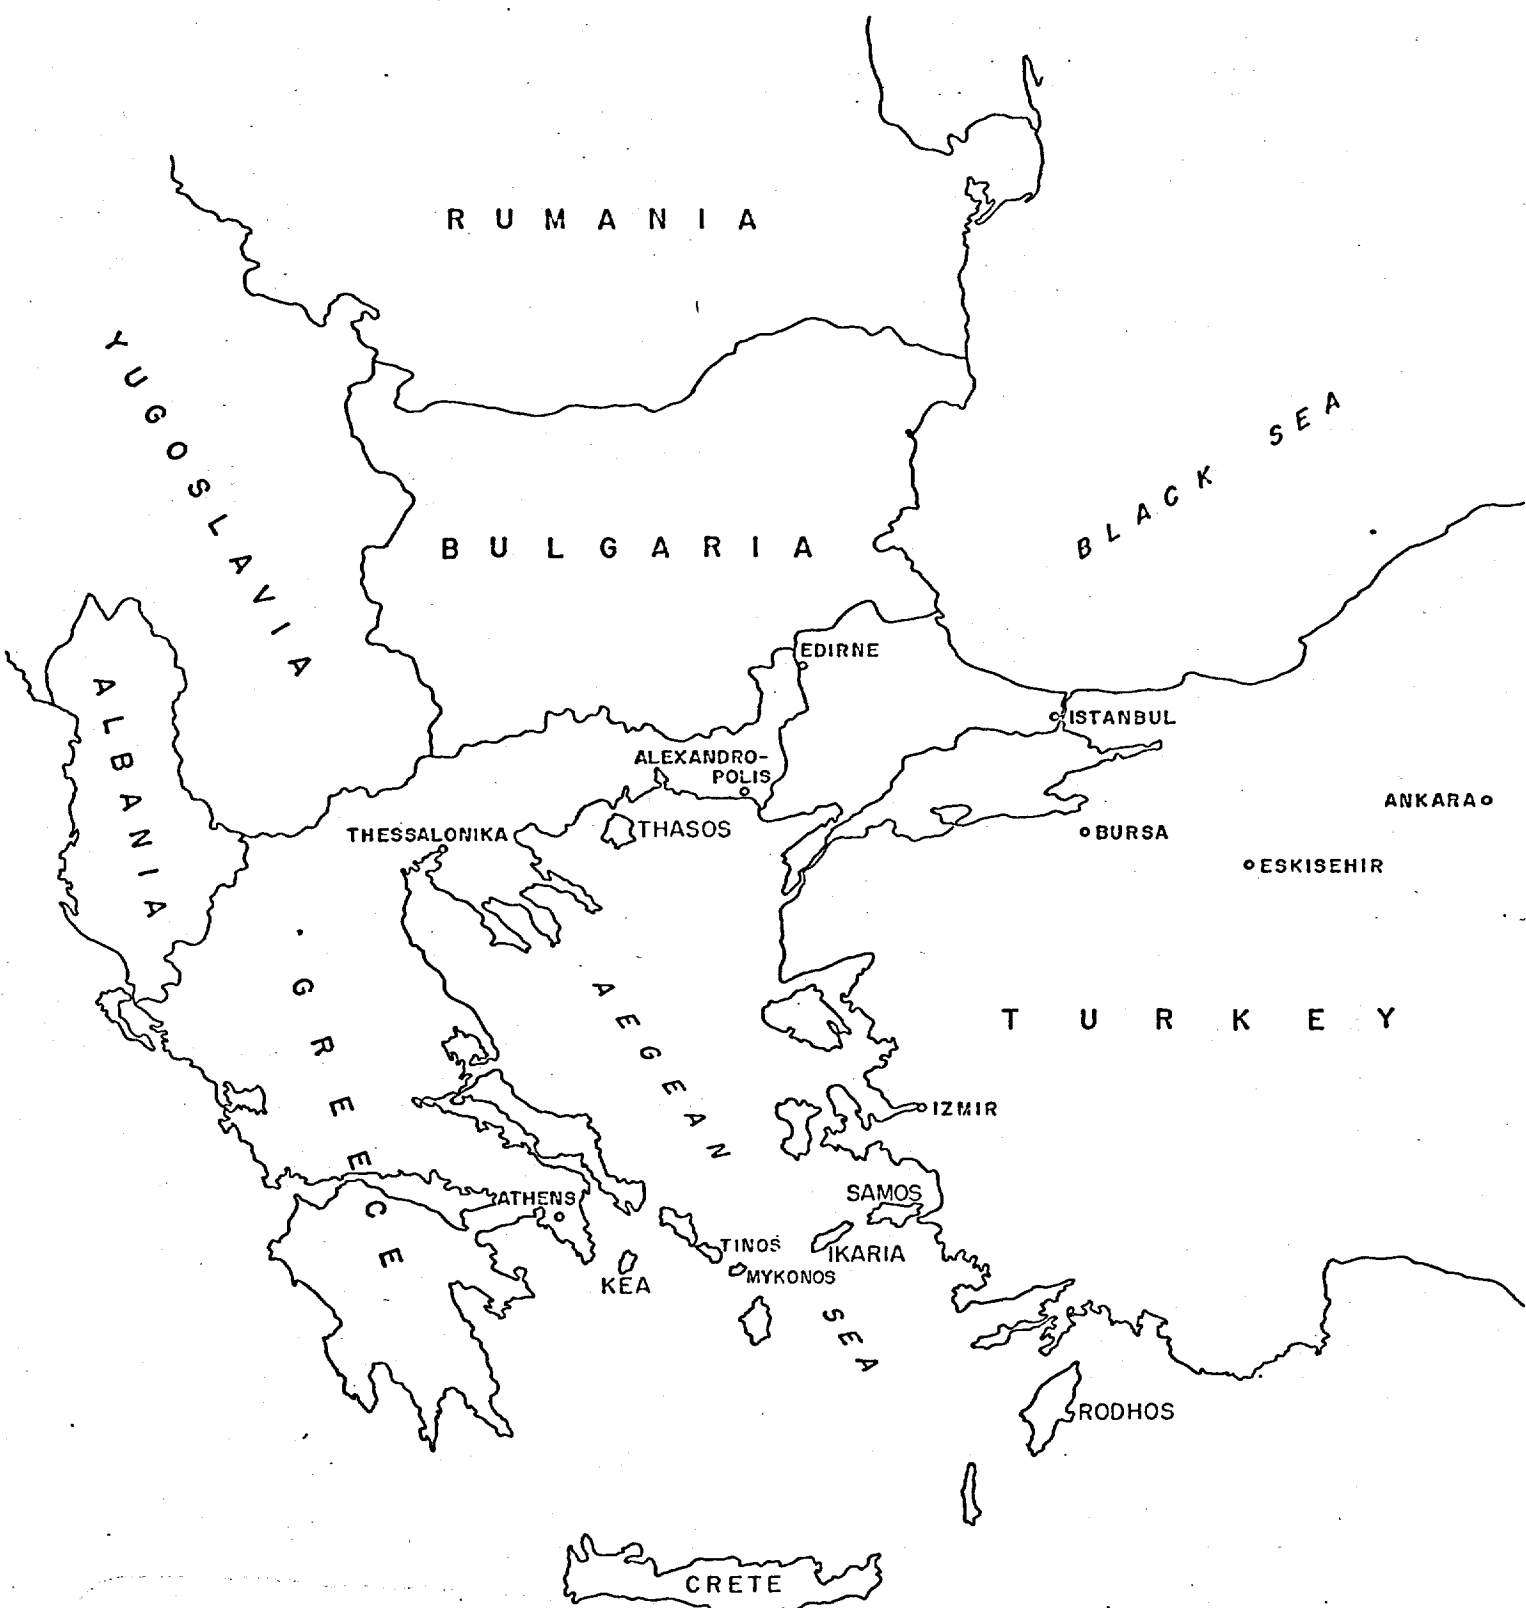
RUMANIA

YUGOSLAVIA

BULGARIA

BLACK SEA

ALBANIA

EDIRNE

ISTANBUL

ALEXANDROPOLIS

ANKARA

THESSALONIKA

THASOS

BURSA

ESKISEHIR

GREECE

AEGEAN SEA

TURKEY

IZMIR

SAMOS

ATHENS

TINOS

IKARIA

MYKONOS

KEA

RODHOS

CRETE